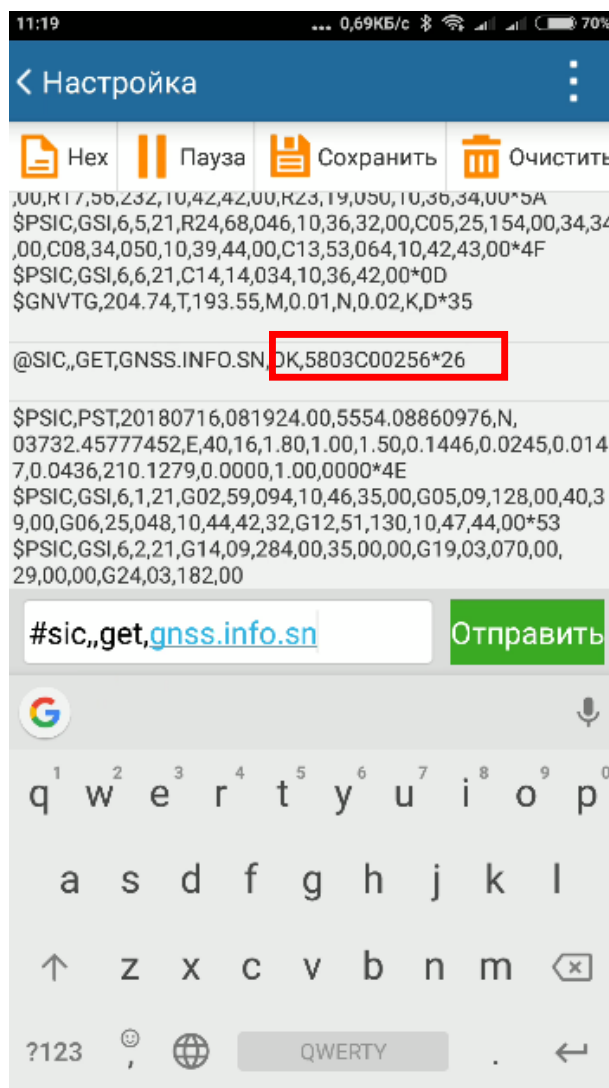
11:19 ... 0,69КБ/с 70%

Настройка

Hex Пауза Сохранить Очистить

,00,R17,56,232,10,42,42,00,R23,19,050,10,36,34,00*5A
$PSIC,GSI,6,5,21,R24,68,046,10,36,32,00,C05,25,154,00,34,34,00,C08,34,050,10,39,44,00,C13,53,064,10,42,43,00*4F
$PSIC,GSI,6,6,21,C14,14,034,10,36,42,00*0D
$GNVTG,204.74,T,193.55,M,0.01,N,0.02,K,D*35

@SIC,,GET,GNSS.INFO.SN,OK,5803C00256*26

$PSIC,PST,20180716,081924.00,5554.08860976,N,03732.45777452,E,40,16,1.80,1.00,1.50,0.1446,0.0245,0.0147,0.0436,210.1279,0.0000,1.00,0000*4E
$PSIC,GSI,6,1,21,G02,59,094,10,46,35,00,G05,09,128,00,40,39,00,G06,25,048,10,44,42,32,G12,51,130,10,47,44,00*53
$PSIC,GSI,6,2,21,G14,09,284,00,35,00,00,G19,03,070,00,29,00,00,G24,03,182,00

#sic,,get,gnss.info.sn

Отправить

1 2 3 4 5 6 7 8 9 0
q w e r t y u i o p
a s d f g h j k l
z x c v b n m
?123 , QWERTY .